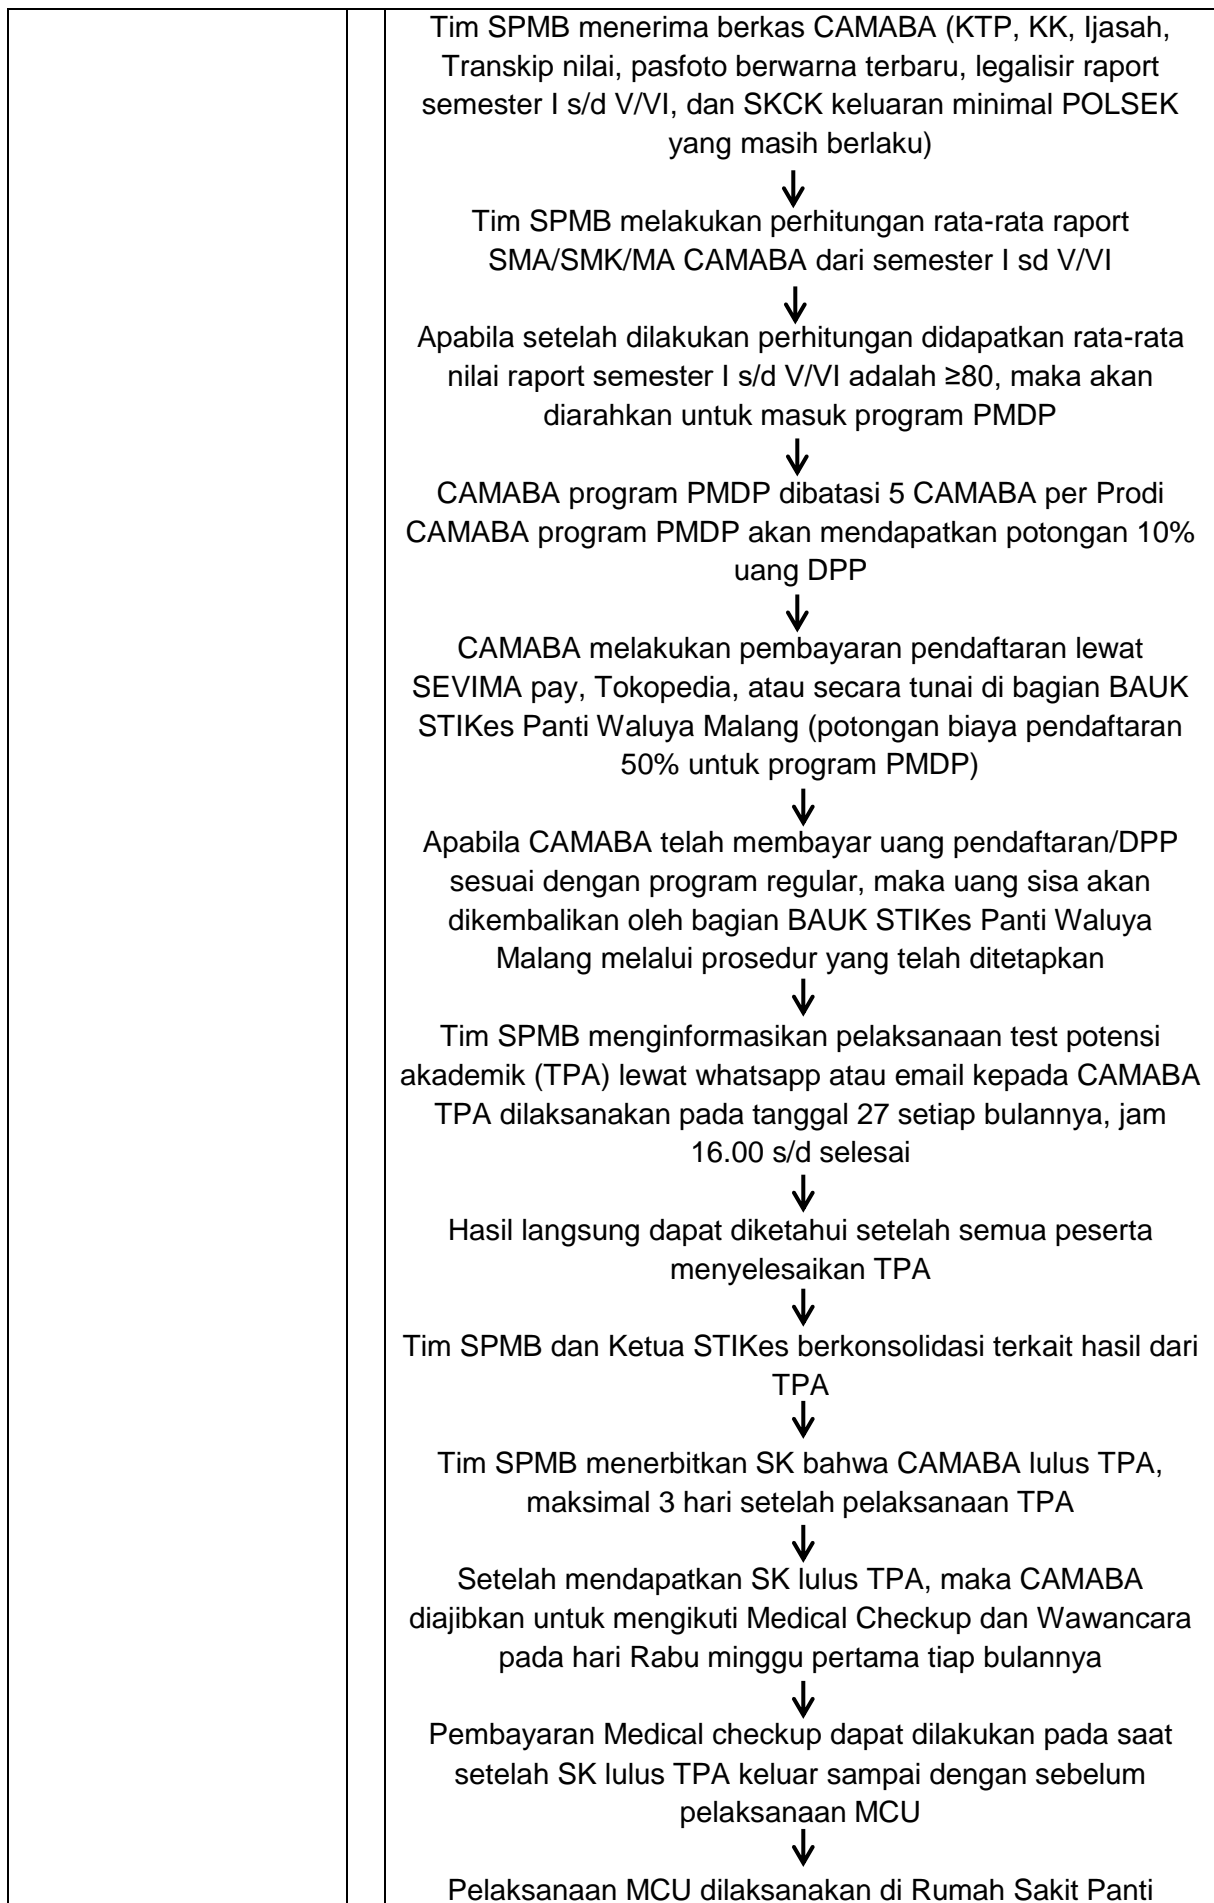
Tim SPMB menerima berkas CAMABA (KTP, KK, Ijasah, Transkip nilai, pasfoto berwarna terbaru, legalisir raport semester I s/d V/VI, dan SKCK keluaran minimal POLSEK yang masih berlaku)

↓

Tim SPMB melakukan perhitungan rata-rata raport SMA/SMK/MA CAMABA dari semester I sd V/VI

↓

Apabila setelah dilakukan perhitungan didapatkan rata-rata nilai raport semester I s/d V/VI adalah ≥80, maka akan diarahkan untuk masuk program PMDP

↓

CAMABA program PMDP dibatasi 5 CAMABA per Prodi
CAMABA program PMDP akan mendapatkan potongan 10% uang DPP

↓

CAMABA melakukan pembayaran pendaftaran lewat SEVIMA pay, Tokopedia, atau secara tunai di bagian BAUK STIKes Panti Waluya Malang (potongan biaya pendaftaran 50% untuk program PMDP)

↓

Apabila CAMABA telah membayar uang pendaftaran/DPP sesuai dengan program regular, maka uang sisa akan dikembalikan oleh bagian BAUK STIKes Panti Waluya Malang melalui prosedur yang telah ditetapkan

↓

Tim SPMB menginformasikan pelaksanaan test potensi akademik (TPA) lewat whatsapp atau email kepada CAMABA
TPA dilaksanakan pada tanggal 27 setiap bulannya, jam 16.00 s/d selesai

↓

Hasil langsung dapat diketahui setelah semua peserta menyelesaikan TPA

↓

Tim SPMB dan Ketua STIKes berkonsolidasi terkait hasil dari TPA

↓

Tim SPMB menerbitkan SK bahwa CAMABA lulus TPA, maksimal 3 hari setelah pelaksanaan TPA

↓

Setelah mendapatkan SK lulus TPA, maka CAMABA diajibkan untuk mengikuti Medical Checkup dan Wawancara pada hari Rabu minggu pertama tiap bulannya

↓

Pembayaran Medical checkup dapat dilakukan pada saat setelah SK lulus TPA keluar sampai dengan sebelum pelaksanaan MCU

↓

Pelaksanaan MCU dilaksanakan di Rumah Sakit Panti